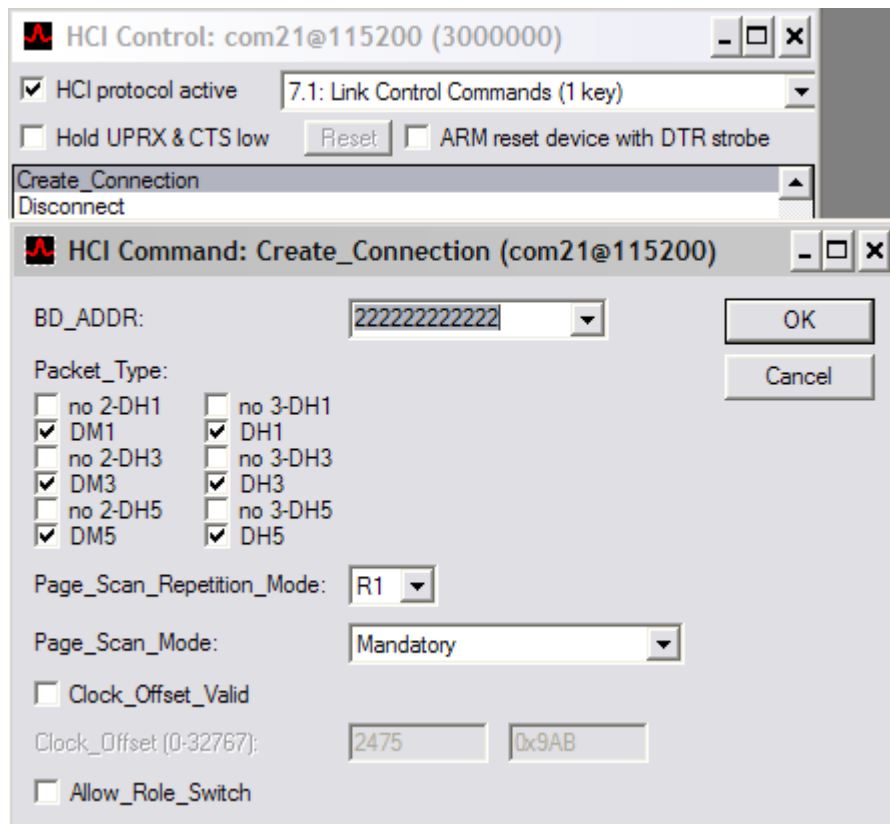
HCI Control: com21@115200 (3000000)

HCI protocol active
7.1: Link Control Commands (1 key)
Hold UPRX & CTS low
Reset
ARM reset device with DTR strobe

Create_Connection
Disconnect

HCI Command: Create_Connection (com21@115200)

BD_ADDR:
222222222222
OK
Cancel

Packet_Type:
no 2-DH1
no 3-DH1
DM1
DH1
no 2-DH3
no 3-DH3
DM3
DH3
no 2-DH5
no 3-DH5
DM5
DH5

Page_Scan_Repetition_Mode:
R1

Page_Scan_Mode:
Mandatory

Clock_Offset_Valid

Clock_Offset (0-32767):
2475
0x9AB

Allow_Role_Switch